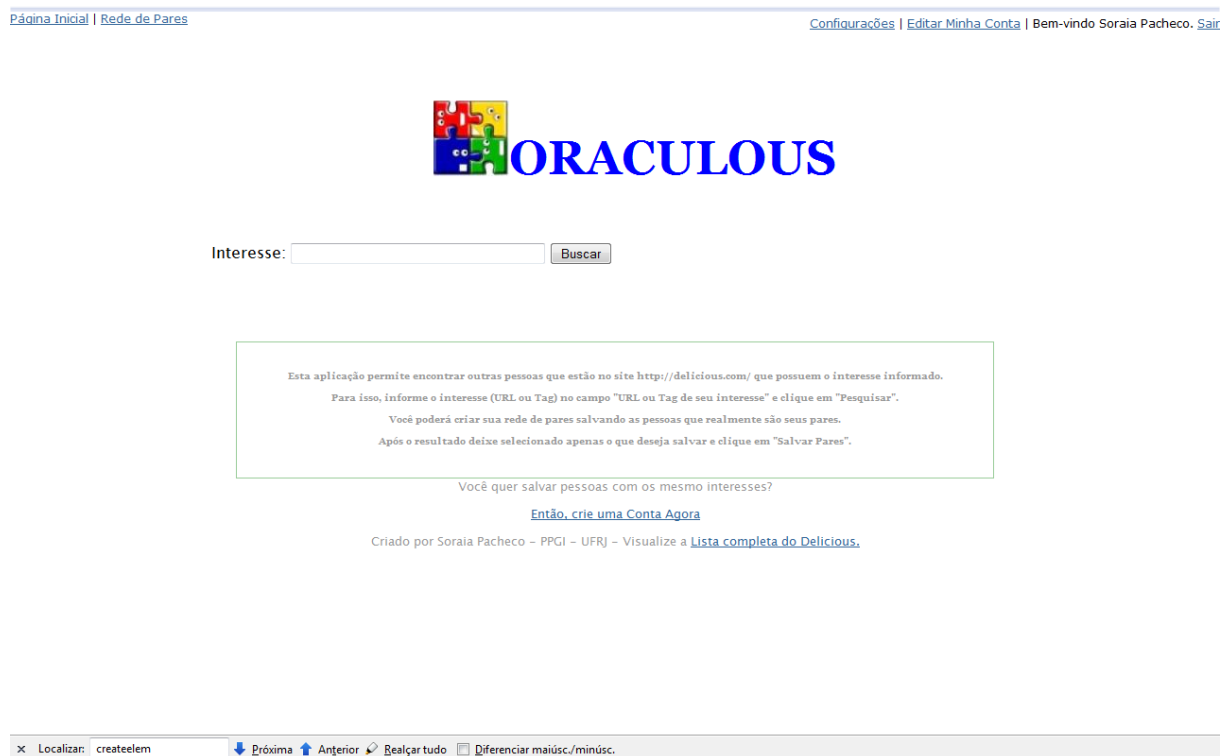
Página Inicial | Rede de Pares

Configurações | Editar Minha Conta | Bem-vindo Soraia Pacheco. Sair

ORACULOUS

Interesse: Buscar

Esta aplicação permite encontrar outras pessoas que estão no site http://delicious.com/ que possuem o interesse informado.
Para isso, informe o interesse (URL ou Tag) no campo "URL ou Tag de seu interesse" e clique em "Pesquisar".
Você poderá criar sua rede de pares salvando as pessoas que realmente são seus pares.
Após o resultado deixe selecionado apenas o que deseja salvar e clique em "Salvar Pares".

Você quer salvar pessoas com os mesmo interesses?

Então, crie uma Conta Agora

Criado por Soraia Pacheco - PPGI - UFRJ - Visualize a Lista completa do Delicious.

× Localizar: createelem Próxima Anterior Realçar tudo Diferenciar maiúsc./minúsc.